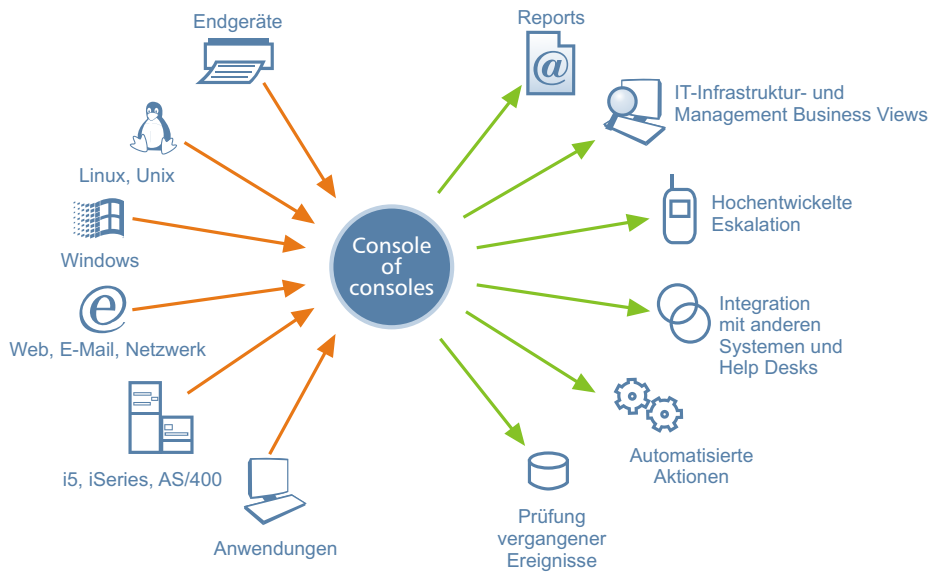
Endgeräte

Linux, Unix

Windows

Web, E-Mail, Netzwerk

i5, iSeries, AS/400

Anwendungen

Console of consoles

Reports

IT-Infrastruktur- und Management Business Views

Hochentwickelte Eskalation

Integration mit anderen Systemen und Help Desks

Automatisierte Aktionen

Prüfung vergangener Ereignisse